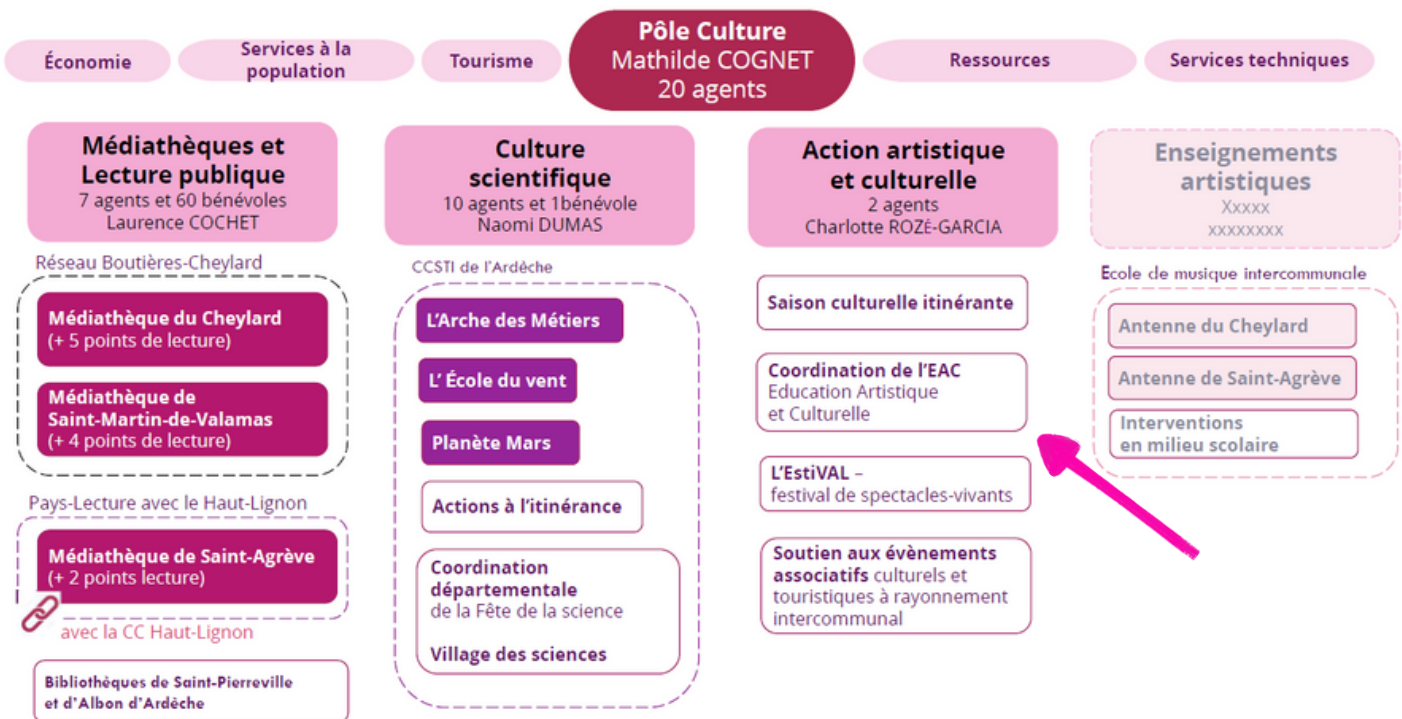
Économie

Services à la population

Tourisme

Pôle Culture
Mathilde COGNET
20 agents

Ressources

Services techniques

Médiathèques et Lecture publique
7 agents et 60 bénévoles
Laurence COCHET

Réseau Boutières-Cheylard

Médiathèque du Cheylard
(+ 5 points de lecture)

Médiathèque de Saint-Martin-de-Valamas
(+ 4 points de lecture)

Pays-Lecture avec le Haut-Lignon

Médiathèque de Saint-Agrève
(+ 2 points lecture)

avec la CC Haut-Lignon

Bibliothèques de Saint-Pierreville et d'Albon d'Ardèche

Culture scientifique
10 agents et 1bénévole
Naomi DUMAS

CCSTI de l'Ardèche

L'Arche des Métiers

L' École du vent

Planète Mars

Actions à l'itinérance

Coordination départementale
de la Fête de la science

Village des sciences

Action artistique et culturelle
2 agents
Charlotte ROZÉ-GARCIA

Saison culturelle itinérante

Coordination de l'EAC
Education Artistique et Culturelle

L'EstiVAL –
festival de spectacles-vivants

Soutien aux évènements associatifs culturels et touristiques à rayonnement intercommunal

Enseignements artistiques
Xxxxx
xxxxxxxx

Ecole de musique intercommunale

Antenne du Cheylard

Antenne de Saint-Agrève

Interventions en milieu scolaire